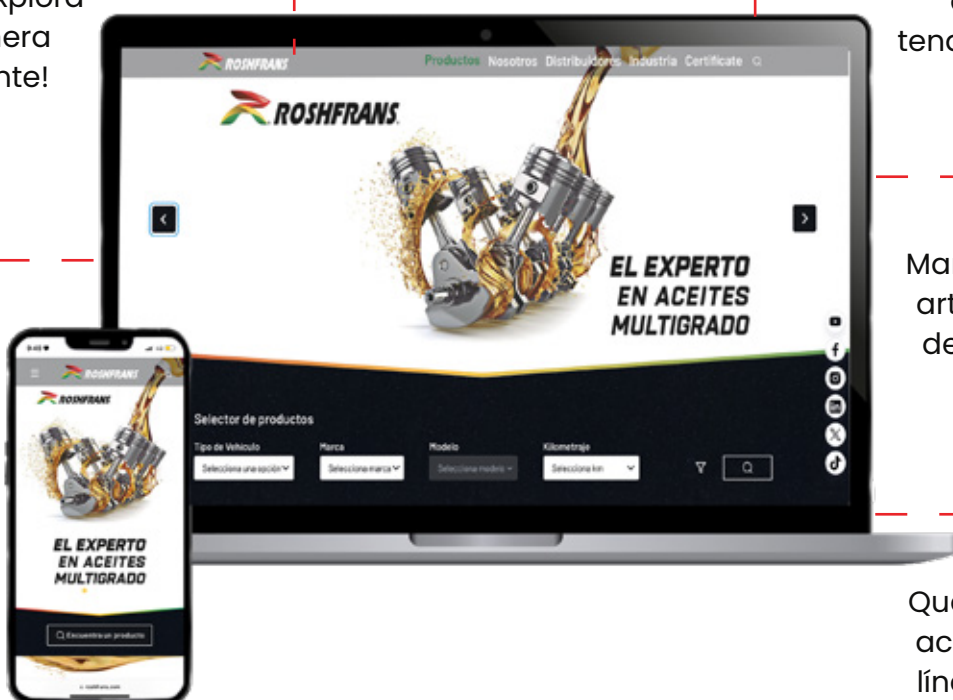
xplora
era
nte!

tend

Mar
art
de

Que
ac
líne

ROSHFRANS
Productos Nosotros Distribuidores Industria Certificate

ROSHFRANS

EL EXPERTO EN ACEITES MULTIGRADO

Selector de productos
Tipo de Vehículo
Selecciona una opción
Marca
Selecciona marca
Modelo
Selecciona modelo
Kilometraje
Selecciona km

9:41

ROSHFRANS

ROSHFRANS

EL EXPERTO EN ACEITES MULTIGRADO

Encuentra un producto

roshfrans.com